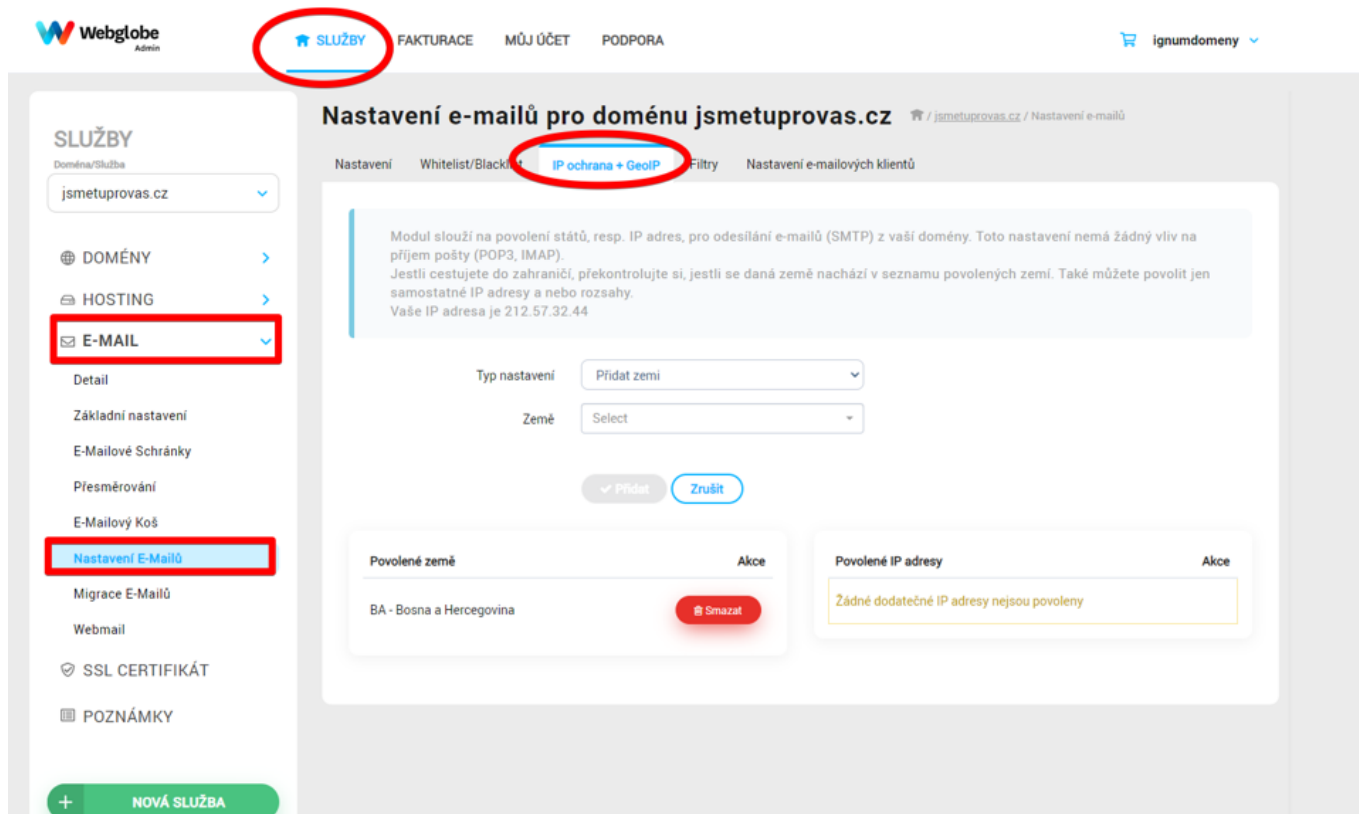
Webglobe
Admin

SLUŽBY FAKTURACE MŮJ ÚČET PODPORA

ignumdomeny

SLUŽBY
Doména/Služba
jsmetuprovas.cz

DOMÉNY
HOSTING
E-MAIL
Detail
Základní nastavení
E-Mailové Schránky
Přesměrování
E-Mailový Koš
Nastavení E-Mailů
Migrace E-Mailů
Webmail
SSL CERTIFIKÁT
POZNÁMKY

+ NOVÁ SLUŽBA

Nastavení e-mailů pro doménu jsmetuprovas.cz

/ jsmetuprovas.cz / Nastavení e-mailů

Nastavení Whitelist/Blacklist IP ochrana + GeoIP Filtry Nastavení e-mailových klientů

Modul slouží na povolení států, resp. IP adres, pro odesílání e-mailů (SMTP) z vaší domény. Toto nastavení nemá žádný vliv na příjem pošty (POP3, IMAP).
Jestli cestujete do zahraničí, překontrolujte si, jestli se daná země nachází v seznamu povolených zemí. Také můžete povolit jen samostatné IP adresy a nebo rozsahy.
Vaše IP adresa je 212.57.32.44

Typ nastavení Přidat zemi
Země Select

Přidat Zrušit

| Povolené země | Akce |
|---|---|
| BA - Bosna a Hercegovina | Smazat |

| Povolené IP adresy | Akce |
|---|---|
| Žádné dodatečné IP adresy nejsou povoleny | |